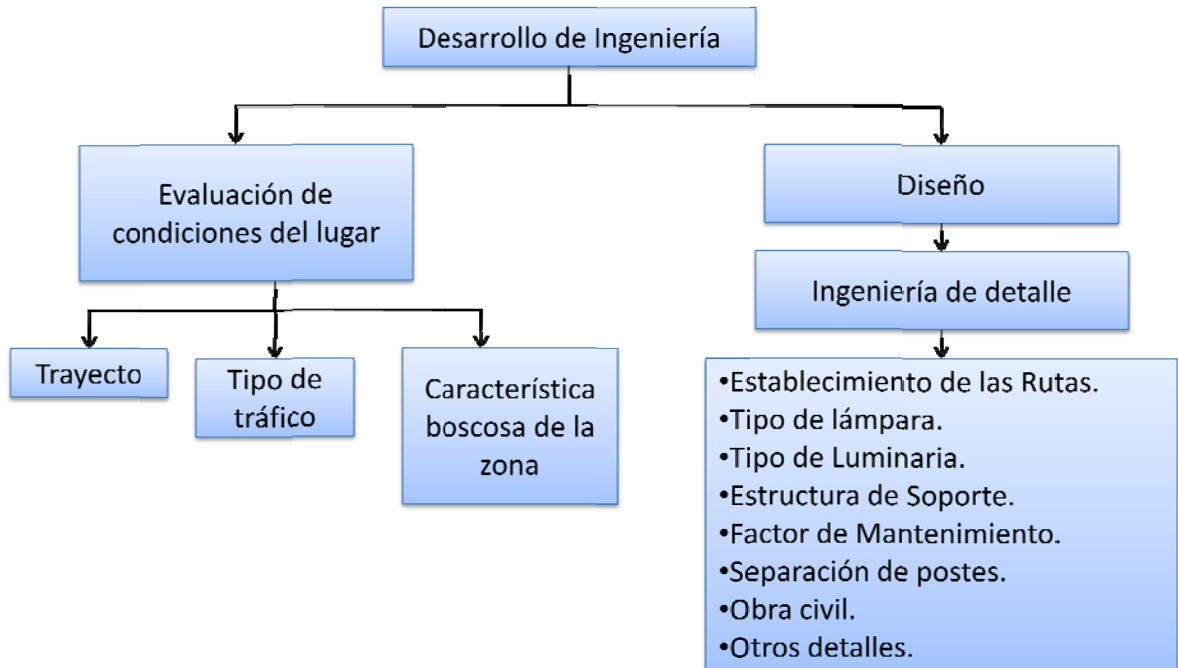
Desarrollo de Ingeniería

Evaluación de condiciones del lugar

Trayecto

Tipo de tráfico

Característica boscosa de la zona

Diseño

Ingeniería de detalle

•Establecimiento de las Rutas.
•Tipo de lámpara.
•Tipo de Luminaria.
•Estructura de Soporte.
•Factor de Mantenimiento.
•Separación de postes.
•Obra civil.
•Otros detalles.